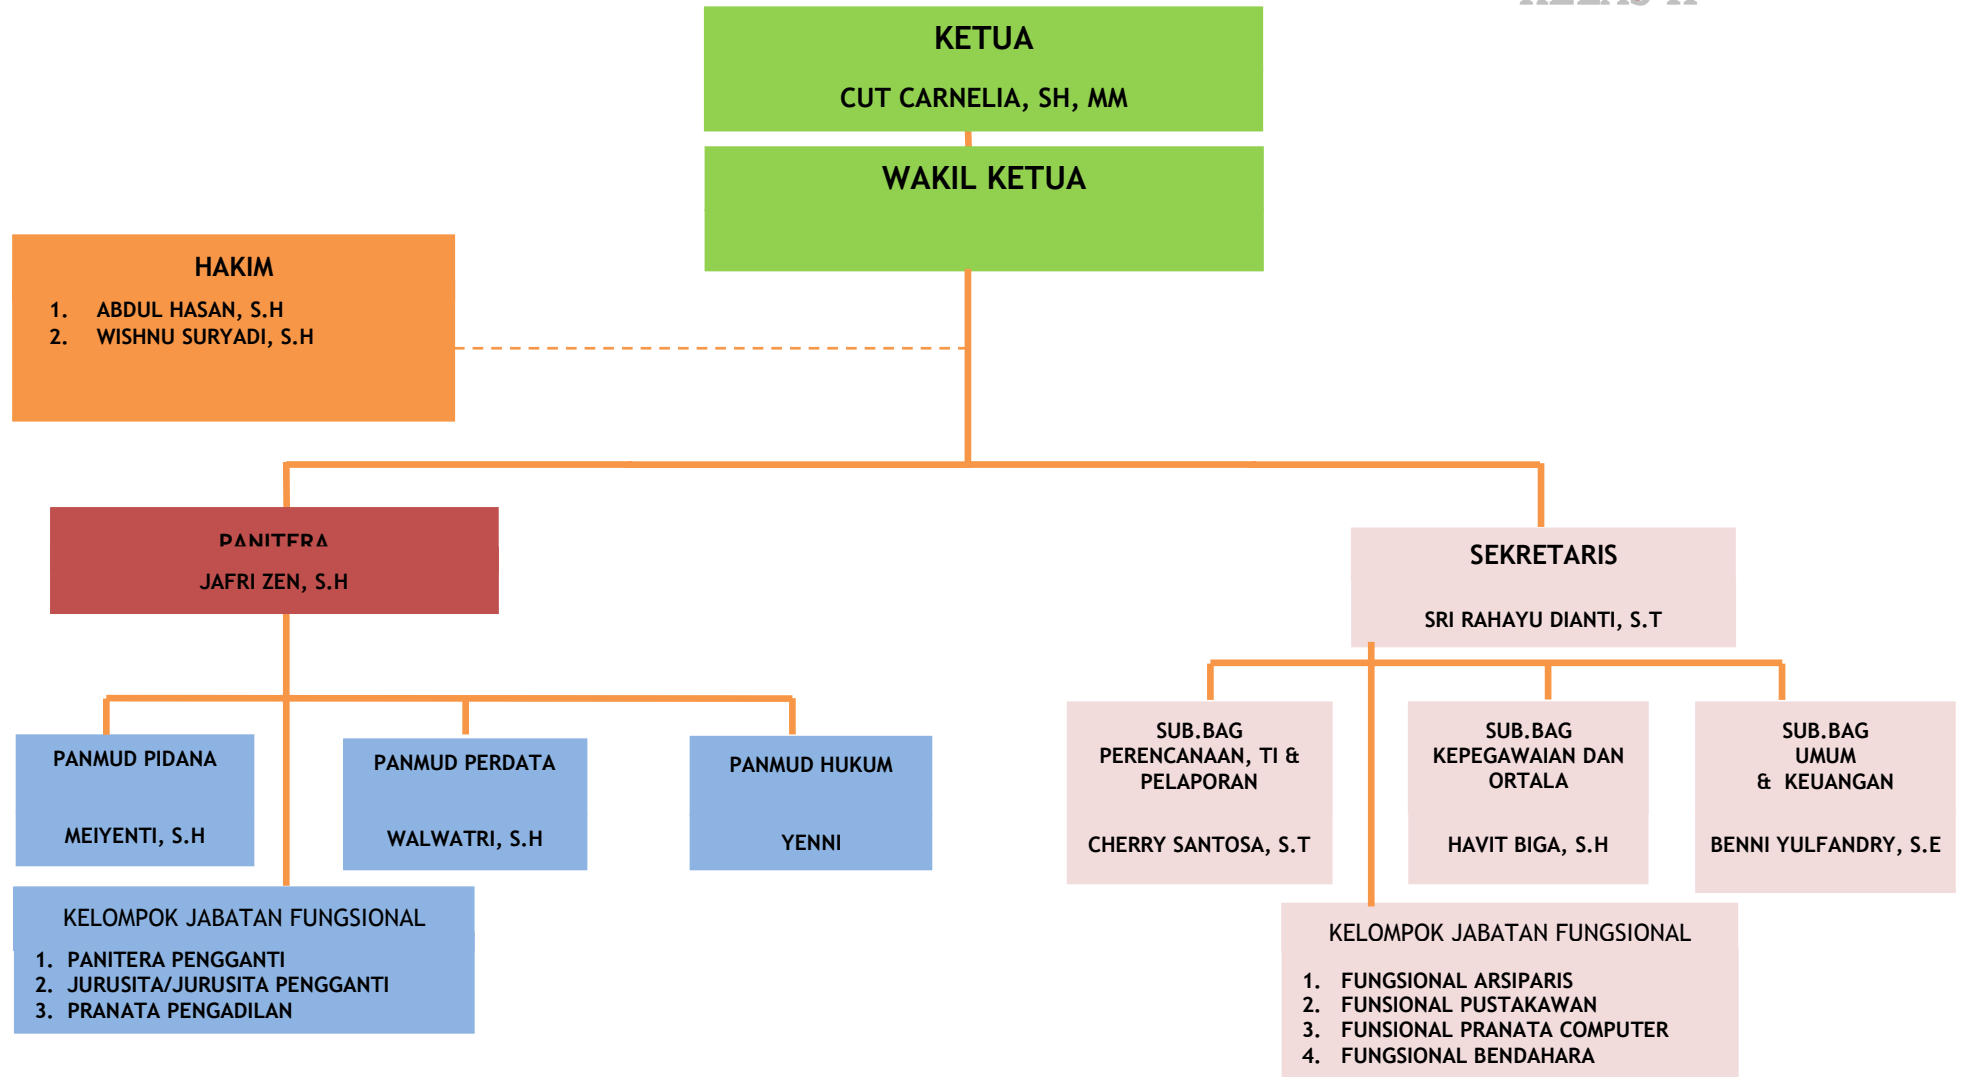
KETUA

CUT CARNELIA, SH, MM

WAKIL KETUA

HAKIM

1. ABDUL HASAN, S.H
2. WISHNU SURYADI, S.H

PANITERA

JAFRI ZEN, S.H

SEKRETARIS

SRI RAHAYU DIANTI, S.T

PANMUD PIDANA

MEIYENTI, S.H

PANMUD PERDATA

WALWATRI, S.H

PANMUD HUKUM

YENNI

SUB.BAG PERENCANAAN, TI & PELAPORAN

CHERRY SANTOSA, S.T

SUB.BAG KEPEGAWAIAN DAN ORTALA

HAVIT BIGA, S.H

SUB.BAG UMUM & KEUANGAN

BENNI YULFANDRY, S.E

KELOMPOK JABATAN FUNGSIONAL

1. PANITERA PENGGANTI
2. JURUSITA/JURUSITA PENGGANTI
3. PRANATA PENGADILAN

KELOMPOK JABATAN FUNGSIONAL

1. FUNGSIONAL ARSIPARIS
2. FUNSIONAL PUSTAKAWAN
3. FUNSIONAL PRANATA COMPUTER
4. FUNGSIONAL BENDAHARA